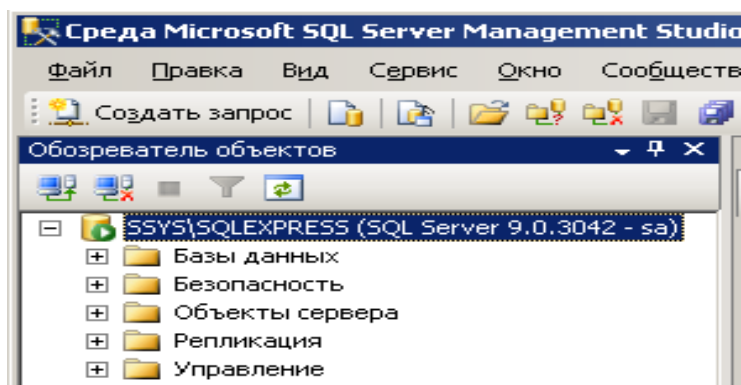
Среда Microsoft SQL Server Management Studio

Файл Правка Вид Сервис Окно Сообществ

Создать запрос

Обозреватель объектов

SSYS\SQLEXPRESS (SQL Server 9.0.3042 - sa)

Базы данных

Безопасность

Объекты сервера

Репликация

Управление